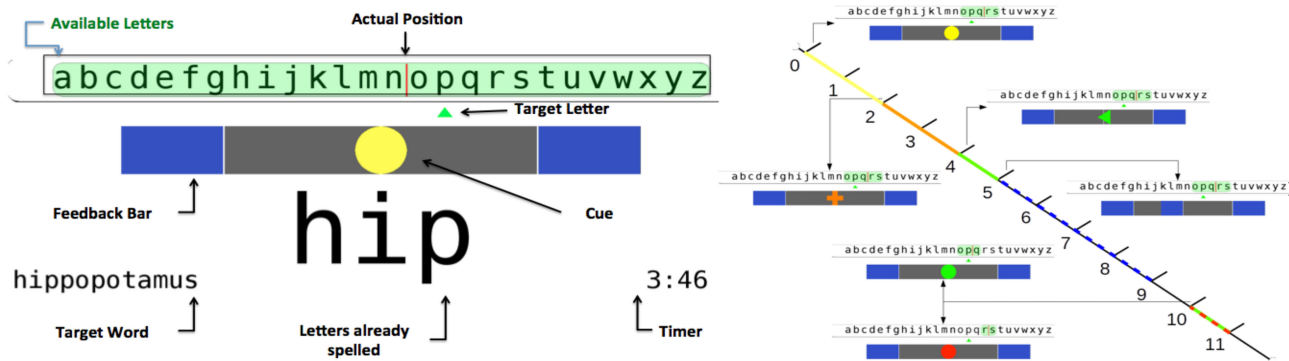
Available Letters

Actual Position

abcdefghijklmnopqrstuvwxyz

Target Letter

Feedback Bar

Cue

hip

hippopotamus

3:46

Target Word

Letters already spelled

Timer

abcdefghijklmnopqrstuvwxyz

0

1

2

3

4

5

6

7

8

9

10

11

abcdefghijklmnopqrstuvwxyz

abcdefghijklmnopqrstuvwxyz

abcdefghijklmnopqrstuvwxyz

abcdefghijklmnopqrstuvwxyz

abcdefghijklmnopqrstuvwxyz